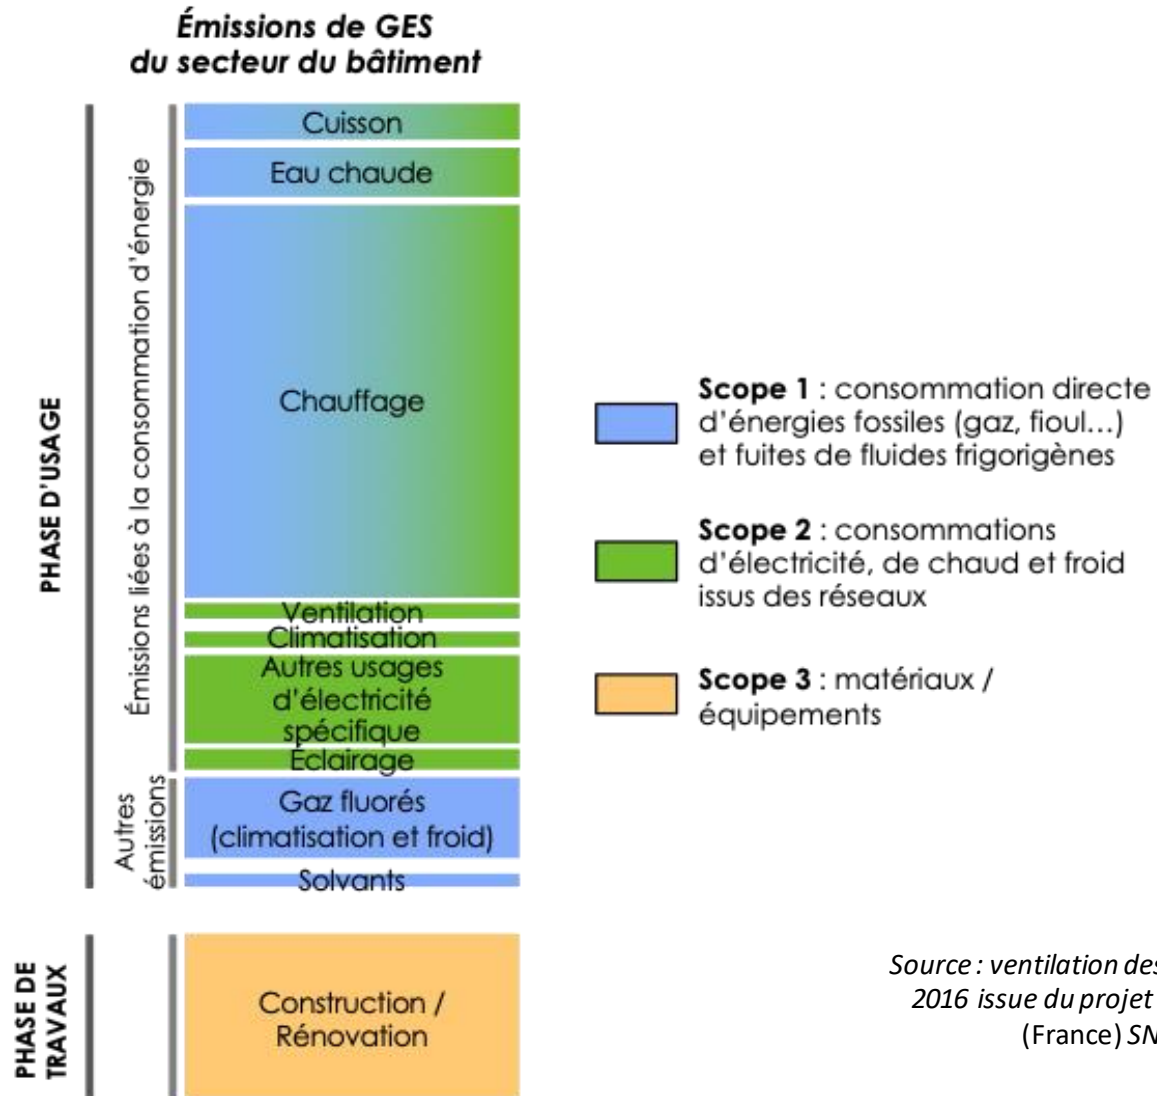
Émissions de GES
du secteur du bâtiment

PHASE D'USAGE

Émissions liées à la consommation d'énergie

Cuisson

Eau chaude

Chauffage

Ventilation

Climatisation

Autres usages d'électricité spécifique

Éclairage

Autres émissions

Gaz fluorés (climatisation et froid)

Solvants

PHASE DE TRAVAUX

Construction / Rénovation

**Scope 1** : consommation directe d'énergies fossiles (gaz, fioul…) et fuites de fluides frigorigènes

**Scope 2** : consommations d'électricité, de chaud et froid issus des réseaux

**Scope 3** : matériaux / équipements

Source : ventilation des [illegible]
2016 issue du projet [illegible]
(France) SN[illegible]